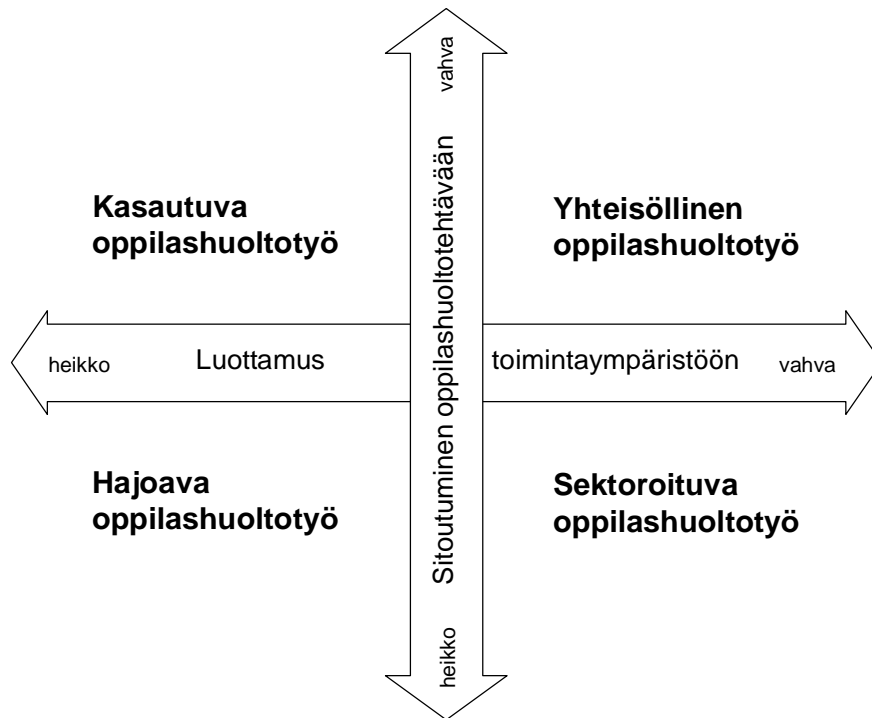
vahva

Sitoutuminen oppilashuoltotehtävään

heikko

Kasautuva oppilashuoltotyö

Yhteisöllinen oppilashuoltotyö

heikko Luottamus toimintaympäristöön vahva

Hajoava oppilashuoltotyö

Sektoroituva oppilashuoltotyö